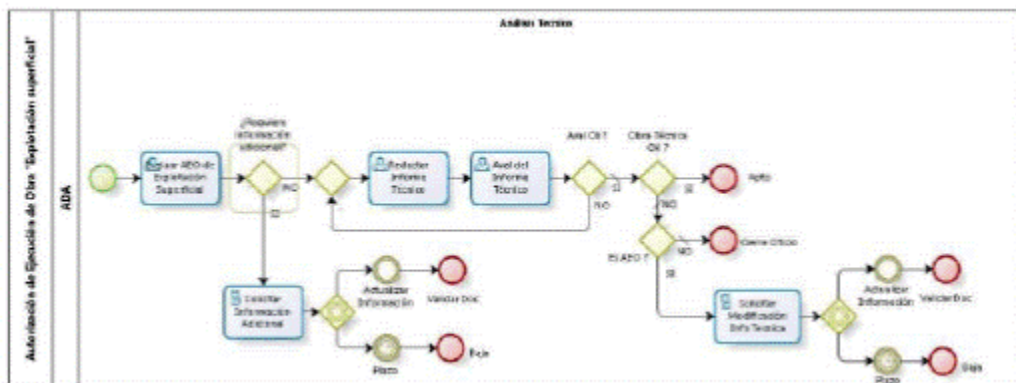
Análisis Tecnico

Autorización de Ejecución de Obra "Explotación superficial"

ADA

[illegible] AEO de Explotación Superficial

¿Requiere información adicional?

NO

SI

Redactar Informe Técnico

Aval del Informe Técnico

Aval Ok ?

SI

NO

Obra Técnica Ok ?

SI

Apto

NO

Es AEO ?

NO

Cierre Oficio

SI

Solicitar Información Adicional

Actualizar Información

Validar Doc

Plazo

Baja

Solicitar Modificación Info Técnica

Actualizar Información

Validar Doc

Plazo

Baja